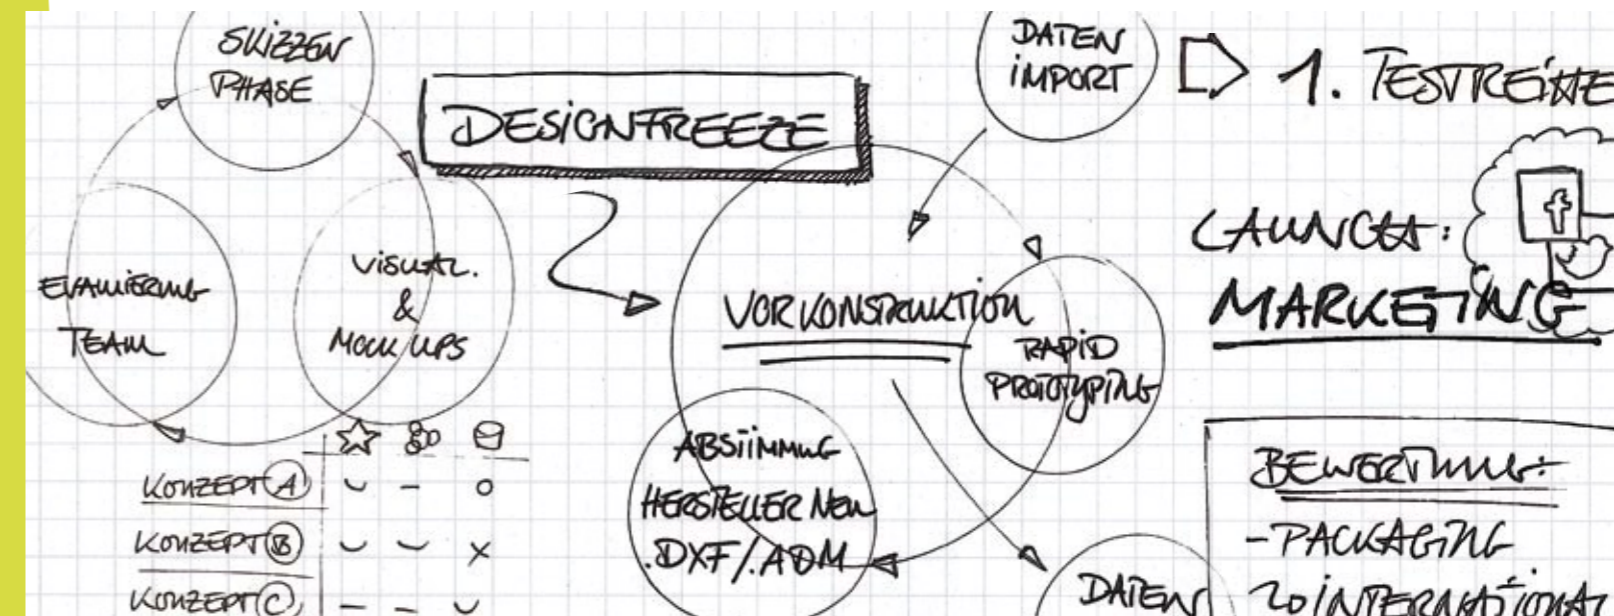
SKIZZEN PHASE

DESIGNFREEZE

DATEN IMPORT

1. TESTREIHE

EVALUIERUNG TEAM

VISUAL. & MOCK UPS

VORKONSTRUKTION

RAPID PROTOTYPING

LAUNCH:

MARKETING

ABSTIMMUNG HERSTELLER NEU .DXF/.ADM

| | ☆ | | |
|---|---|---|---|
| KONZEPT (A) | ◡ | – | ○ |
| KONZEPT (B) | ◡ | ◡ | × |
| KONZEPT (C) | – | – | ◡ |

DATEN

BEWERTUNG:
-PACKAGING
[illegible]INTERNATIONAL